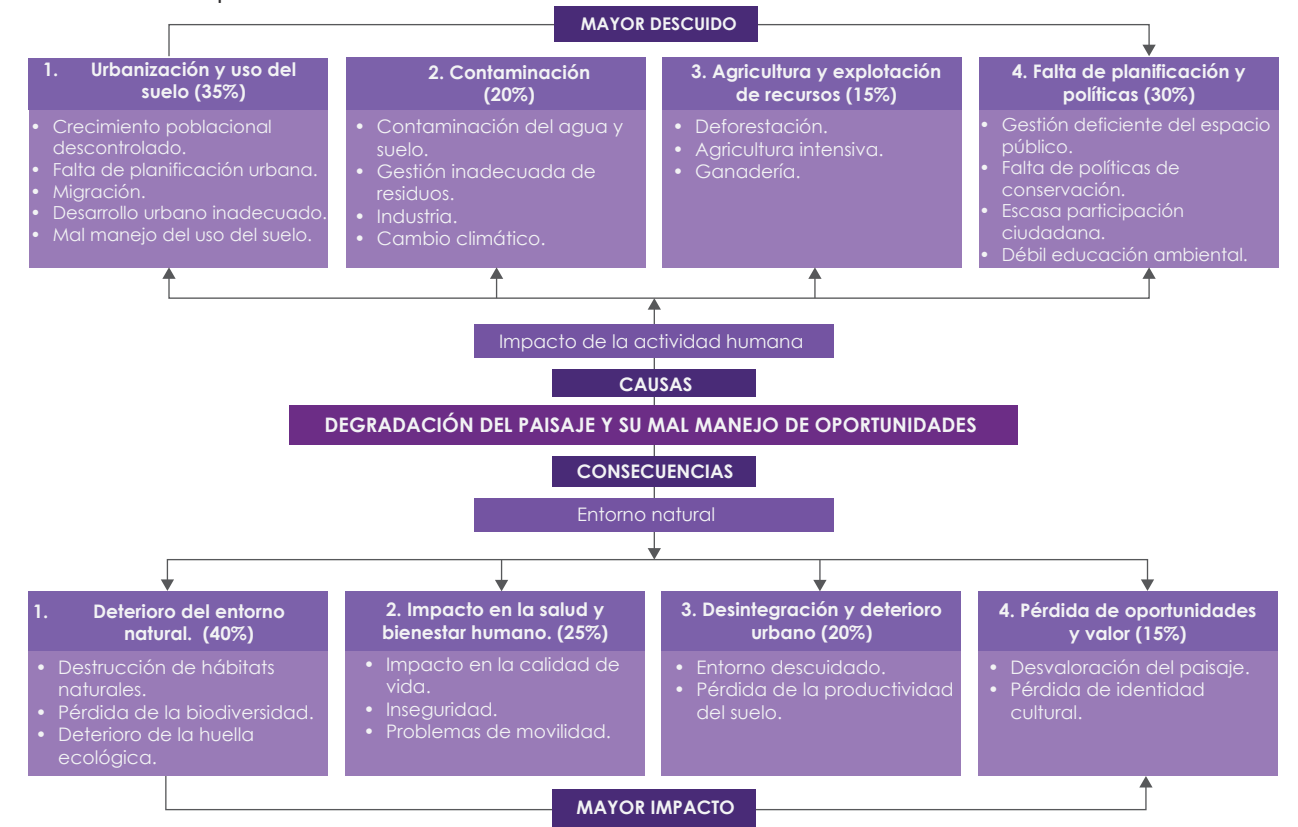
MAYOR DESCUIDO

1. Urbanización y uso del suelo (35%)
• Crecimiento poblacional descontrolado.
• Falta de planificación urbana.
• Migración.
• Desarrollo urbano inadecuado.
• Mal manejo del uso del suelo.

2. Contaminación (20%)
• Contaminación del agua y suelo.
• Gestión inadecuada de residuos.
• Industria.
• Cambio climático.

3. Agricultura y explotación de recursos (15%)
• Deforestación.
• Agricultura intensiva.
• Ganadería.

4. Falta de planificación y políticas (30%)
• Gestión deficiente del espacio público.
• Falta de políticas de conservación.
• Escasa participación ciudadana.
• Débil educación ambiental.

Impacto de la actividad humana

CAUSAS

DEGRADACIÓN DEL PAISAJE Y SU MAL MANEJO DE OPORTUNIDADES

CONSECUENCIAS

Entorno natural

1. Deterioro del entorno natural. (40%)
• Destrucción de hábitats naturales.
• Pérdida de la biodiversidad.
• Deterioro de la huella ecológica.

2. Impacto en la salud y bienestar humano. (25%)
• Impacto en la calidad de vida.
• Inseguridad.
• Problemas de movilidad.

3. Desintegración y deterioro urbano (20%)
• Entorno descuidado.
• Pérdida de la productividad del suelo.

4. Pérdida de oportunidades y valor (15%)
• Desvaloración del paisaje.
• Pérdida de identidad cultural.

MAYOR IMPACTO